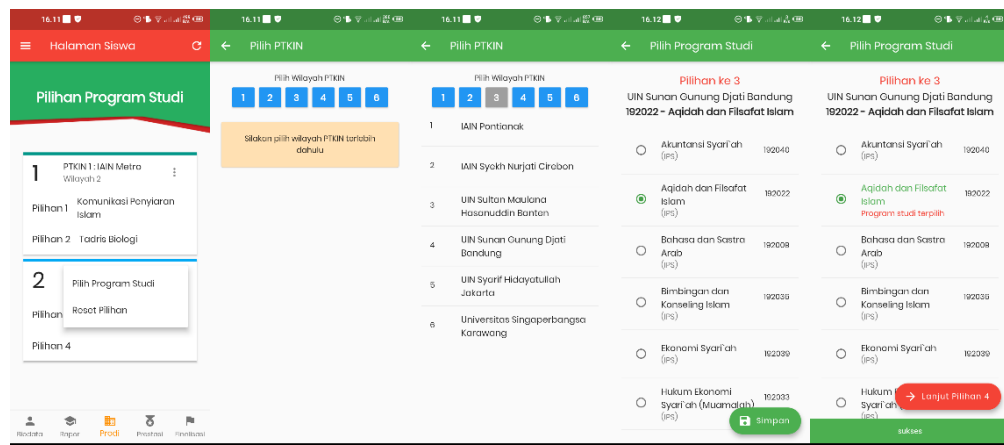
16.11 ■ ♥
Halaman Siswa
Pilihan Program Studi
1 PTKIN 1 : IAIN Metro
Wilayah 2
Pilihan 1 Komunikasi Penyiaran Islam
Pilihan 2 Tadris Biologi
2
Pilihan
Pilih Program Studi
Reset Pilihan
Pilihan 4
Biodata Rapor Prodi Prestasi Finalisasi

16.11 ■ ♥
Pilih PTKIN
Pilih Wilayah PTKIN
1 2 3 4 5 6
Silakan pilih wilayah PTKIN terlebih dahulu

16.11 ■ ♥
Pilih PTKIN
Pilih Wilayah PTKIN
1 2 3 4 5 6
1 IAIN Pontianak
2 IAIN Syekh Nurjati Cirebon
3 UIN Sultan Maulana Hasanuddin Banten
4 UIN Sunan Gunung Djati Bandung
5 UIN Syarif Hidayatullah Jakarta
6 Universitas Singaperbangsa Karawang

16.12 ■ ♥
Pilih Program Studi
Pilihan ke 3
UIN Sunan Gunung Djati Bandung
192022 - Aqidah dan Filsafat Islam
Akuntansi Syari`ah (IPS) 192040
Aqidah dan Filsafat Islam (IPS) 192022
Bahasa dan Sastra Arab (IPS) 192008
Bimbingan dan Konseling Islam (IPS) 192036
Ekonomi Syari`ah (IPS) 192039
Hukum Ekonomi Syari`ah (Muamalah) (IPS) 192033
Simpan

16.12 ■ ♥
Pilih Program Studi
Pilihan ke 3
UIN Sunan Gunung Djati Bandung
192022 - Aqidah dan Filsafat Islam
Akuntansi Syari`ah (IPS) 192040
Aqidah dan Filsafat Islam 192022
Program studi terpilih
Bahasa dan Sastra Arab (IPS) 192008
Bimbingan dan Konseling Islam (IPS) 192036
Ekonomi Syari`ah (IPS) 192039
Hukum Syari`ah (IPS)
Lanjut Pilihan 4
sukses